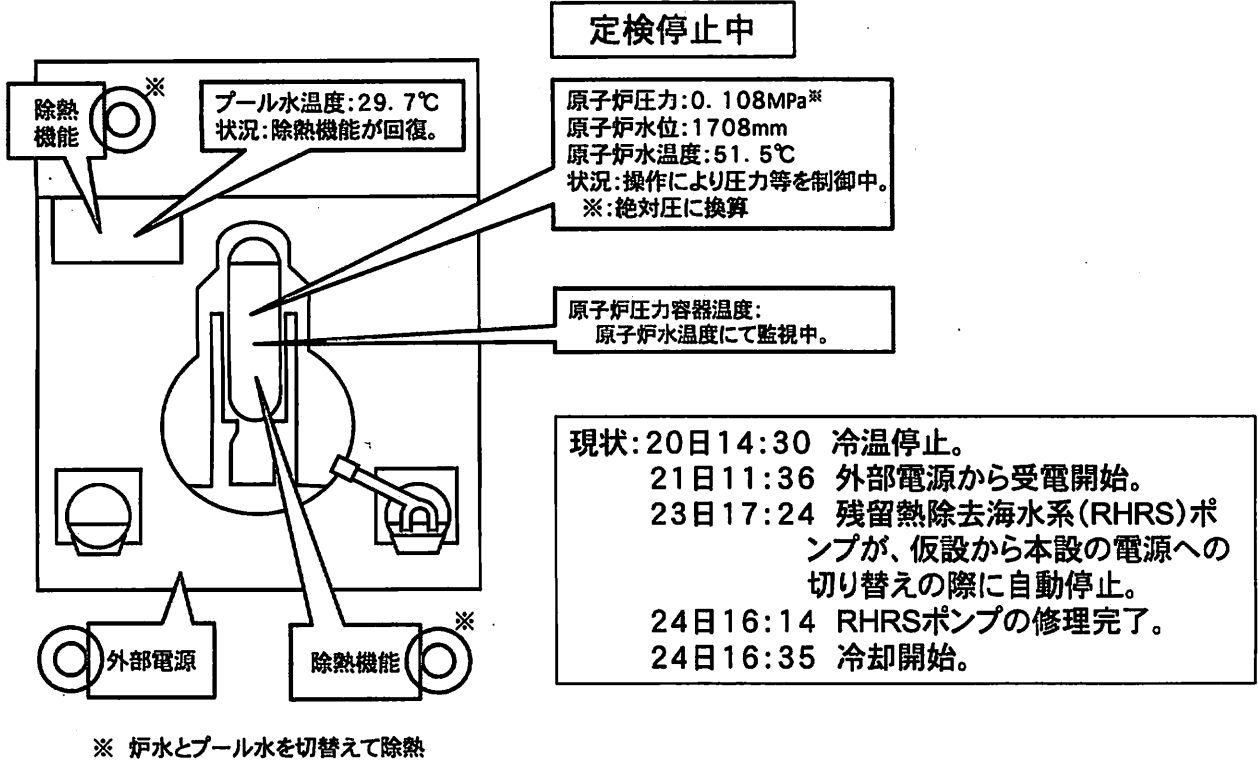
定検停止中

除熱機能 ※

プール水温度:29.7℃
状況:除熱機能が回復。

原子炉圧力:0.108MPa※
原子炉水位:1708mm
原子炉水温度:51.5℃
状況:操作により圧力等を制御中。
※:絶対圧に換算

原子炉圧力容器温度:
原子炉水温度にて監視中。

現状:20日14:30 冷温停止。
21日11:36 外部電源から受電開始。
23日17:24 残留熱除去海水系(RHRS)ポンプが、仮設から本設の電源への切り替えの際に自動停止。
24日16:14 RHRSポンプの修理完了。
24日16:35 冷却開始。

外部電源

除熱機能 ※

※ 炉水とプール水を切替えて除熱